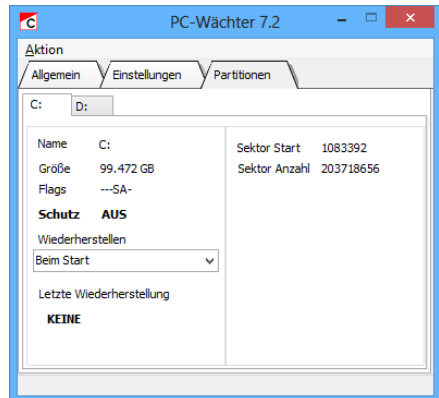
PC-Wächter 7.2

Aktion

Allgemein | Einstellungen | Partitionen

C: | D:

| | |
|---|---|
| Name | C: |
| Größe | 99.472 GB |
| Flags | ---SA- |
| Schutz | AUS |

Wiederherstellen

Beim Start

Letzte Wiederherstellung

KEINE

| | |
|---|---|
| Sektor Start | 1083392 |
| Sektor Anzahl | 203718656 |